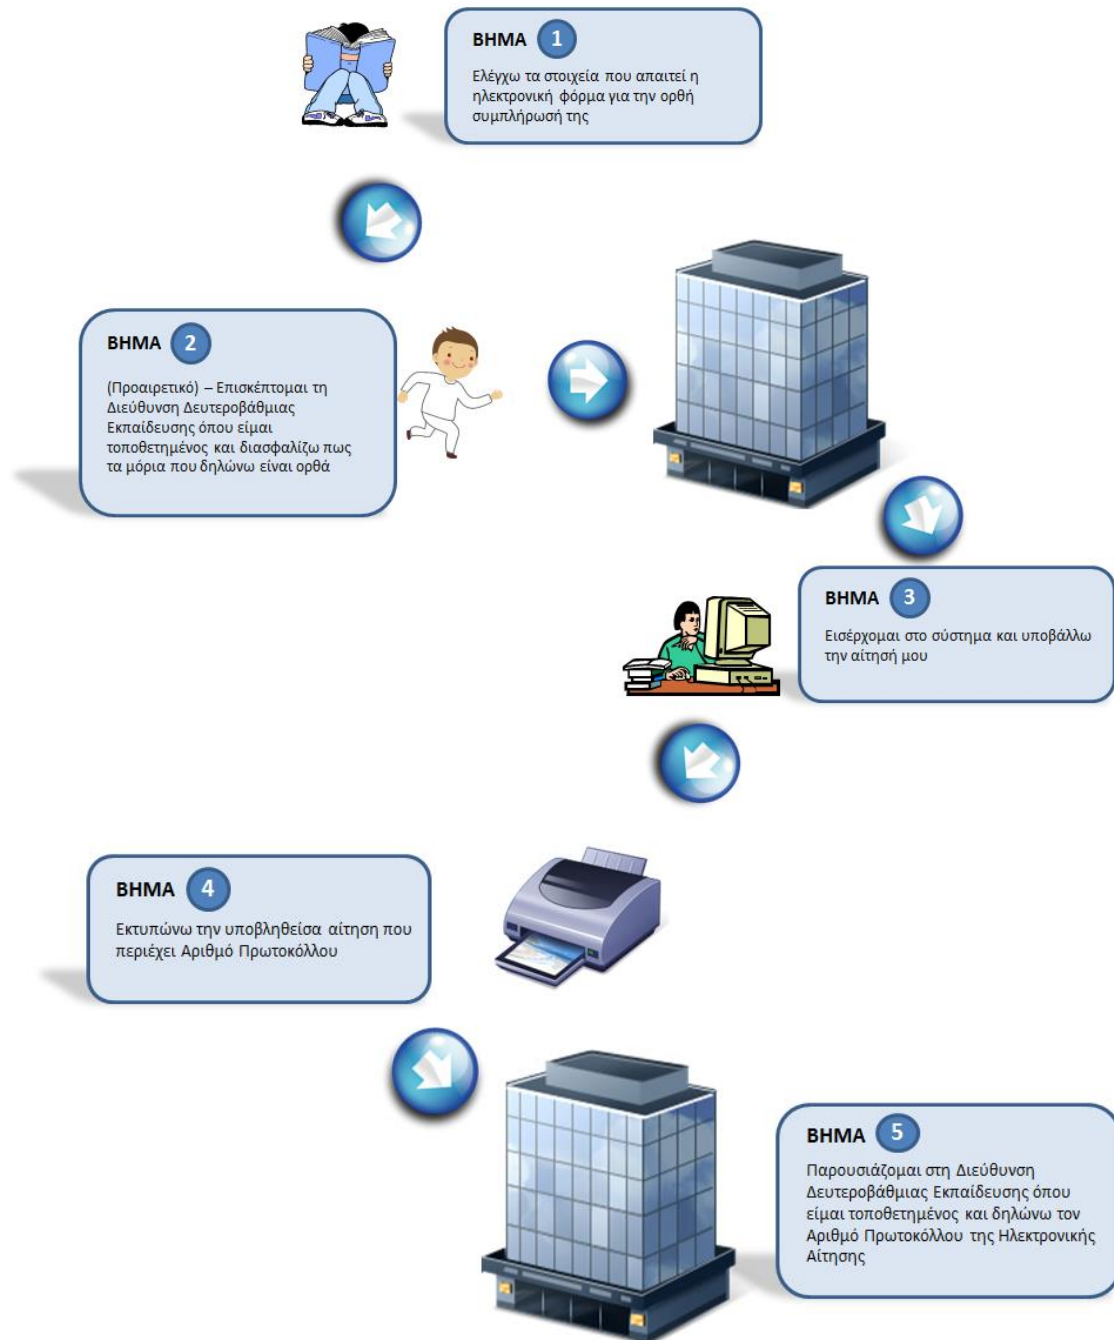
ΒΗΜΑ 1

Ελέγχω τα στοιχεία που απαιτεί η ηλεκτρονική φόρμα για την ορθή συμπλήρωσή της

ΒΗΜΑ 2

(Προαιρετικό) – Επισκέπτομαι τη Διεύθυνση Δευτεροβάθμιας Εκπαίδευσης όπου είμαι τοποθετημένος και διασφαλίζω πως τα μόρια που δηλώνω είναι ορθά

ΒΗΜΑ 3

Εισέρχομαι στο σύστημα και υποβάλλω την αίτησή μου

ΒΗΜΑ 4

Εκτυπώνω την υποβληθείσα αίτηση που περιέχει Αριθμό Πρωτοκόλλου

ΒΗΜΑ 5

Παρουσιάζομαι στη Διεύθυνση Δευτεροβάθμιας Εκπαίδευσης όπου είμαι τοποθετημένος και δηλώνω τον Αριθμό Πρωτοκόλλου της Ηλεκτρονικής Αίτησης